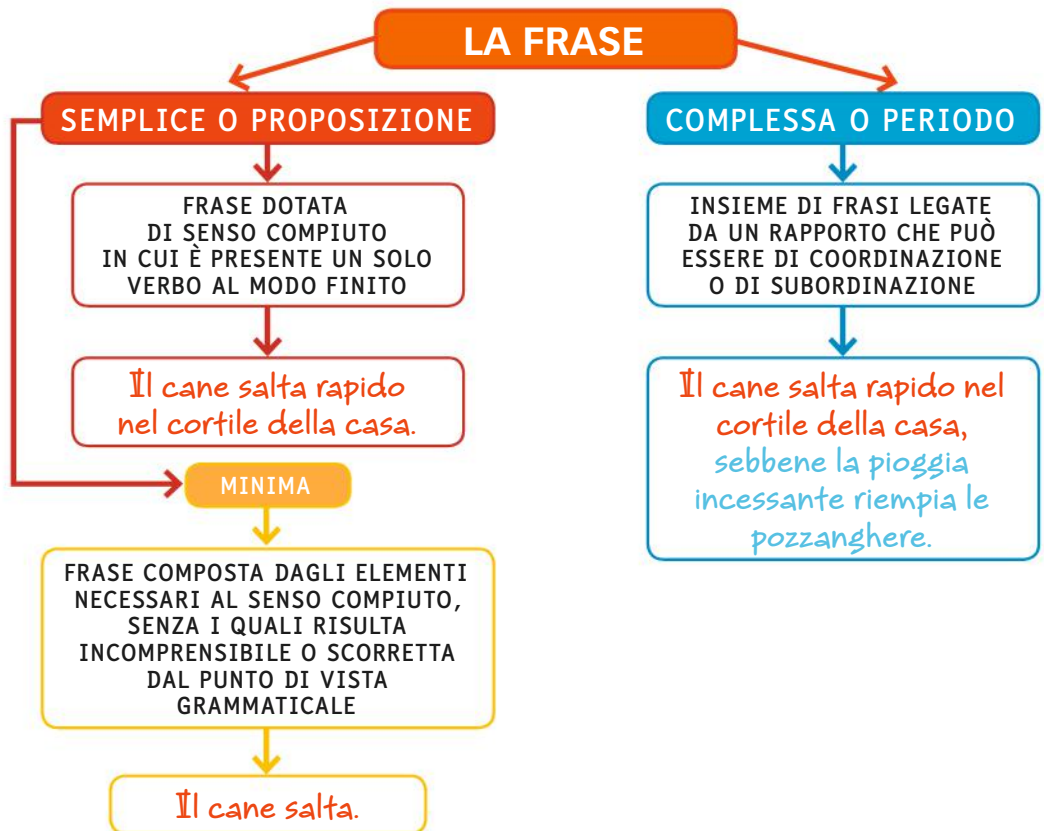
LA FRASE

SEMPLICE O PROPOSIZIONE

FRASE DOTATA DI SENSO COMPIUTO IN CUI È PRESENTE UN SOLO VERBO AL MODO FINITO

Il cane salta rapido nel cortile della casa.

MINIMA

FRASE COMPOSTA DAGLI ELEMENTI NECESSARI AL SENSO COMPIUTO, SENZA I QUALI RISULTA INCOMPRENSIBILE O SCORRETTA DAL PUNTO DI VISTA GRAMMATICALE

Il cane salta.

COMPLESSA O PERIODO

INSIEME DI FRASI LEGATE DA UN RAPPORTO CHE PUÒ ESSERE DI COORDINAZIONE O DI SUBORDINAZIONE

Il cane salta rapido nel cortile della casa, sebbene la pioggia incessante riempia le pozzanghere.